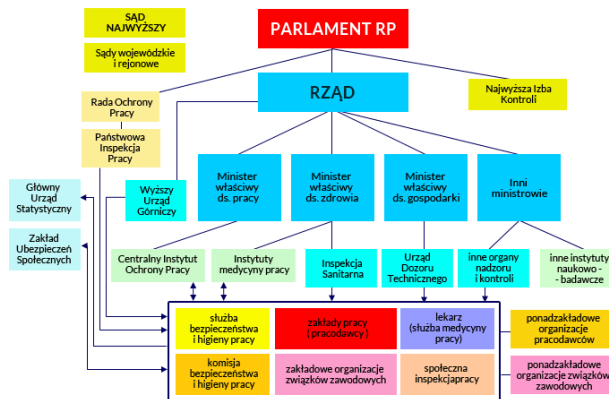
SĄD NAJWYŻSZY

Sądy wojewódzkie i rejonowe

PARLAMENT RP

RZĄD

Najwyższa Izba Kontroli

Rada Ochrony Pracy

Państwowa Inspekcja Pracy

Główny Urząd Statystyczny

Zakład Ubezpieczeń Społecznych

Wyższy Urząd Górniczy

Minister właściwy ds. pracy

Minister właściwy ds. zdrowia

Minister właściwy ds. gospodarki

Inni ministrowie

Centralny Instytut Ochrony Pracy

Instytuty medyczny pracy

Inspekcja Sanitarna

Urząd Dozoru Technicznego

inne organy nadzoru i kontroli

inne instytuty naukowo - badawcze

służba bezpieczeństwa i higieny pracy

zakłady pracy (pracodawcy)

lekarz (służba medycyny pracy)

ponadzakładowe organizacje pracodawców

komisja bezpieczeństwa i higieny pracy

zakładowe organizacje związków zawodowych

społeczna inspekcjapracy

ponadzakładowe organizacje związków zawodowych